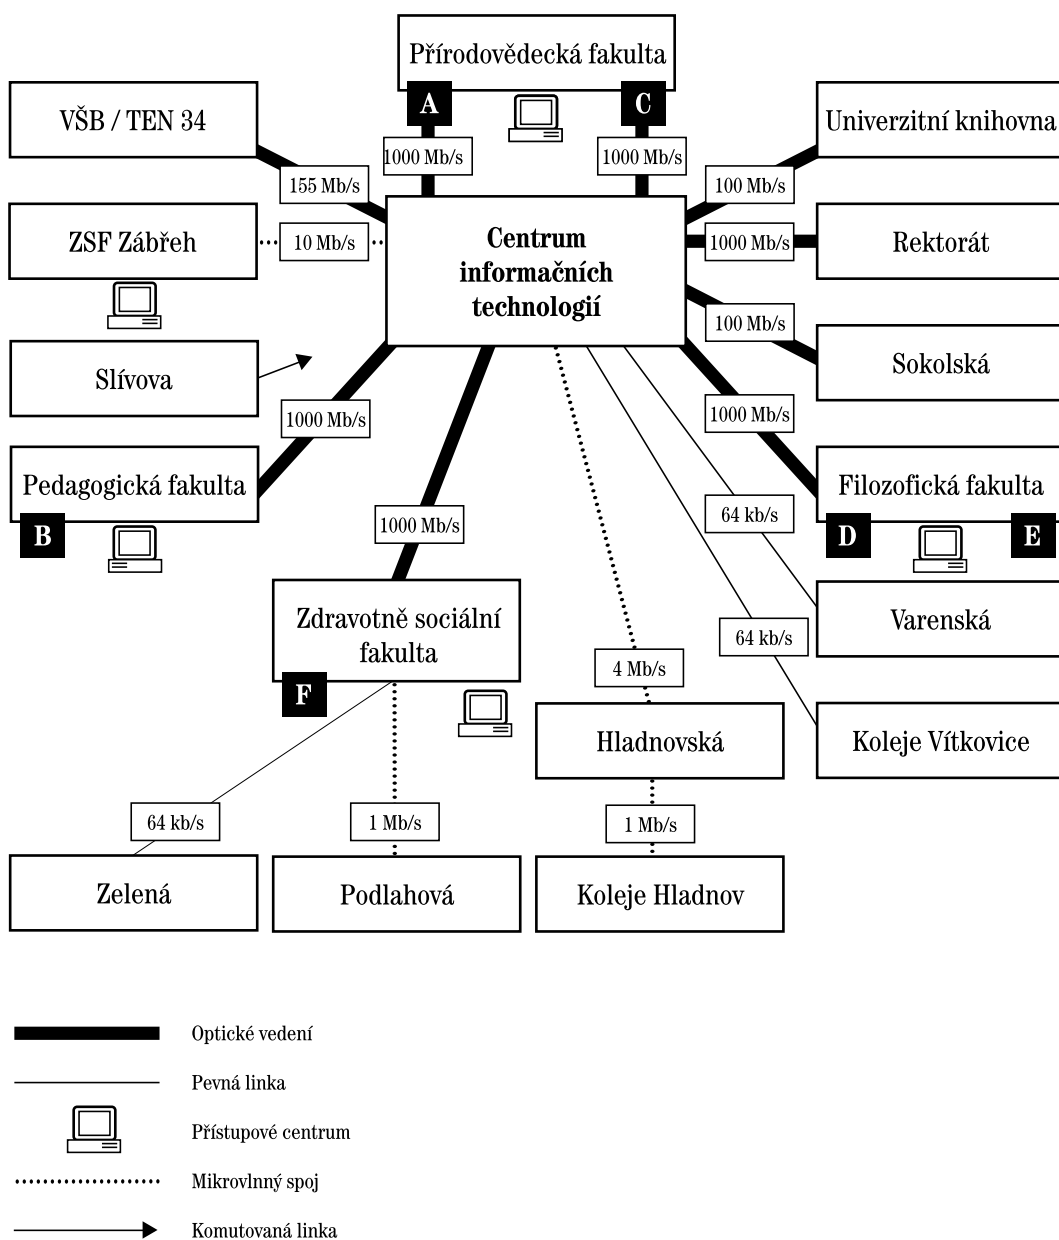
Přírodovědecká fakulta

A

C

VŠB / TEN 34

1000 Mb/s

1000 Mb/s

Univerzitní knihovna

155 Mb/s

100 Mb/s

ZSF Zábřeh

10 Mb/s

Centrum informačních technologií

1000 Mb/s

Rektorát

100 Mb/s

Slívova

Sokolská

1000 Mb/s

1000 Mb/s

Pedagogická fakulta

Filozofická fakulta

B

64 kb/s

D

E

1000 Mb/s

Zdravotně sociální fakulta

Varenská

F

64 kb/s

4 Mb/s

Hladnovská

Koleje Vítkovice

64 kb/s

1 Mb/s

1 Mb/s

Zelená

Podlahová

Koleje Hladnov

Optické vedení

Pevná linka

Přístupové centrum

Mikrovlnný spoj

Komutovaná linka